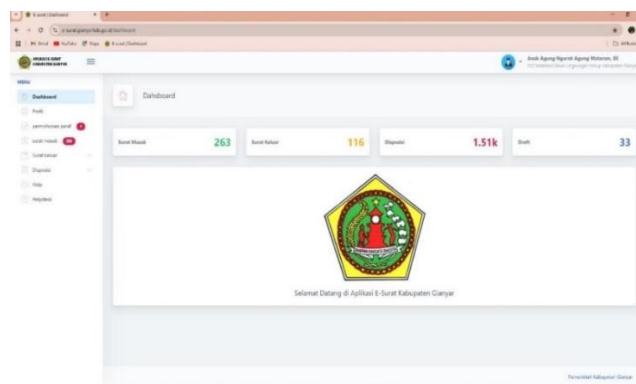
E-surat | Dashboard

e-surat.gianyarkab.go.id/dashboard

Gmail YouTube Maps E-surat | Dashboard

All Bookmarks

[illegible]

MENU

Dashboard

Profil

permohonan paraf

surat masuk

Surat keluar

Disposisi

Help

Helpdesk

Anak Agung Ngurah Agung Mataram, SE

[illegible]

Dahsboard

Surat Masuk 263

Surat Keluar 116

Disposisi 1.51k

Draft 33

Selamat Datang di Aplikasi E-Surat Kabupaten Gianyar

Pemerintah Kabupaten Gianyar